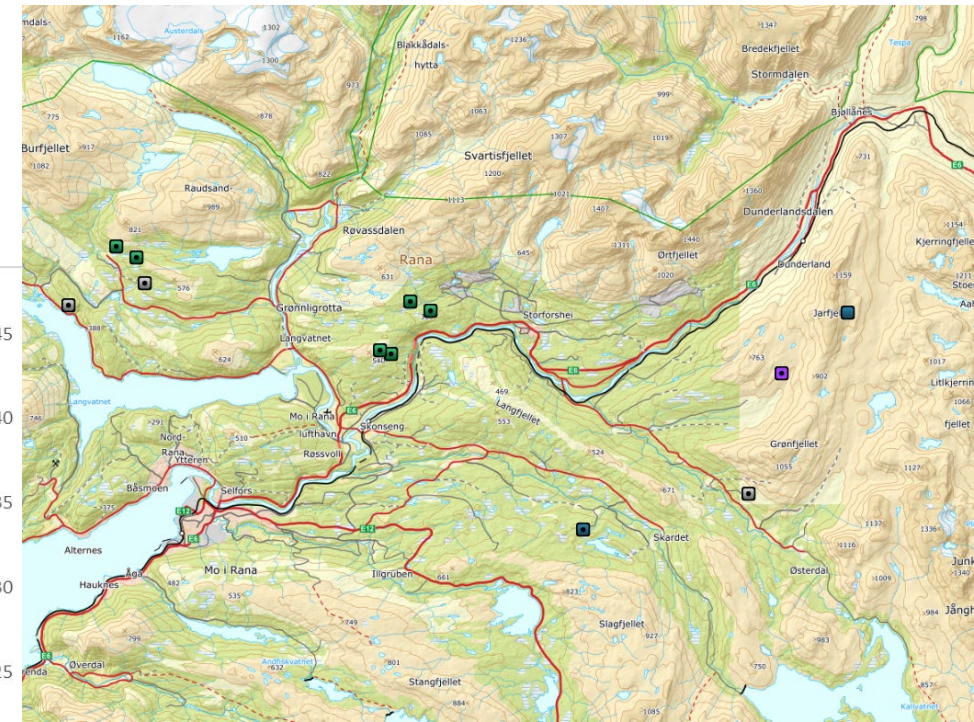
mdals-
1162
Austerdals
1302
1300
Blakkådals-
hytta
1236
1347
798
Bredekfjellet
Tespa
Stormdalen
933
878
775
1063
999
Bjøllånes
Burfjellet
917
1085
1307
1019
1082
Svartisfjellet
731
E6
822
1200
Raudsand-
989
1113
1021
1407
1360
Dunderlandsdalen
Røvassdalen
821
1311
1440
154
Kjerringfjelle
Rana
645
Ørtfjellet
Dunderland
631
576
1020
1159
1211
Stoe
Aa
Grønnligrotta
E6
Storforshei
Jarfje
45
388
Langvatnet
624
E6
40
Langvatnet
746
763
902
1017
Litlkjerrin
469
Langfjellet
553
1066
Mo i Rana
lufthavn
Skonseng
fjellet
291
Nord-
Rana
Ytteren
510
E6
Røssvoll
Grønfjellet
1055
1127
Båsmoen
524
35
Selfors
275
E12
E6
671
1137
1336
E12
Skardet
Alternes
1116
Junk
1340
30
Haukn
Åga
482
Mo i Rana
535
Illgruben
661
Østerdal
1009
523
Jångh
984
749
Slagfjellet
927
299
983
E6
Øverdal
Andfiskvatnet
801
750
25
enda
Stangfjellet
884
857
1085
Kallvatnet